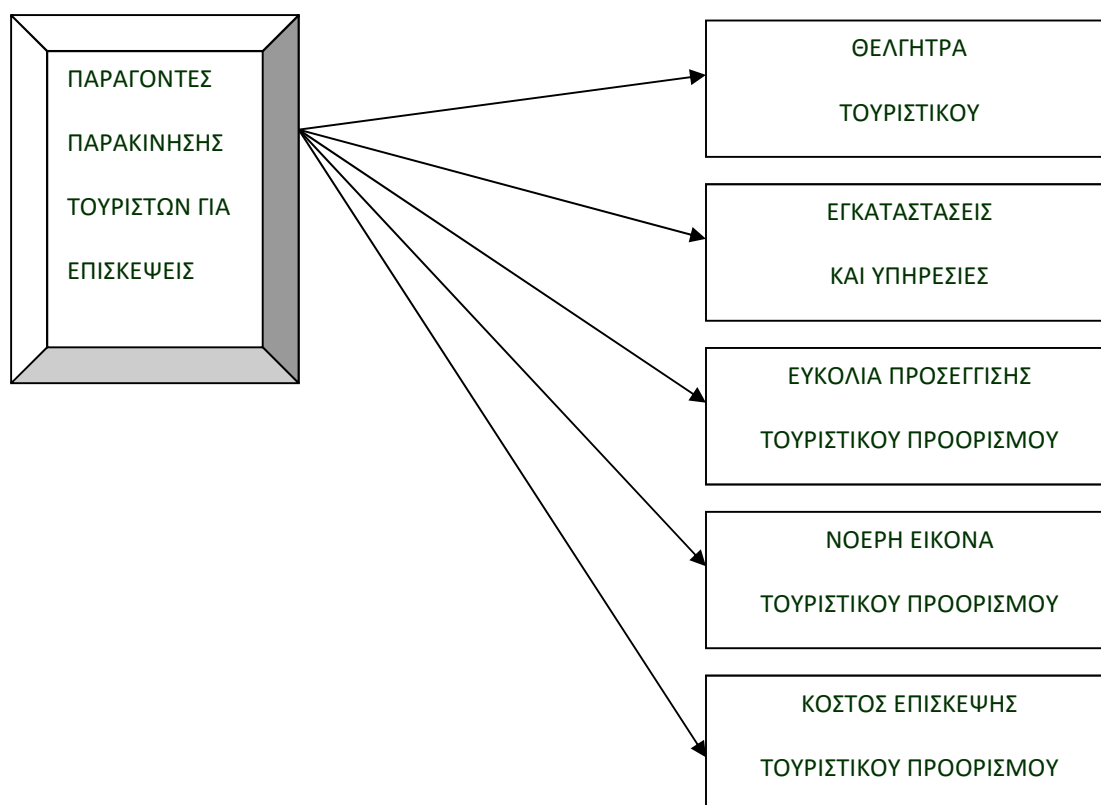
ΠΑΡΑΓΟΝΤΕΣ ΠΑΡΑΚΙΝΗΣΗΣ ΤΟΥΡΙΣΤΩΝ ΓΙΑ ΕΠΙΣΚΕΨΕΙΣ

ΘΕΛΓΗΤΡΑ ΤΟΥΡΙΣΤΙΚΟΥ

ΕΓΚΑΤΑΣΤΑΣΕΙΣ ΚΑΙ ΥΠΗΡΕΣΙΕΣ

ΕΥΚΟΛΙΑ ΠΡΟΣΕΓΓΙΣΗΣ ΤΟΥΡΙΣΤΙΚΟΥ ΠΡΟΟΡΙΣΜΟΥ

ΝΟΕΡΗ ΕΙΚΟΝΑ ΤΟΥΡΙΣΤΙΚΟΥ ΠΡΟΟΡΙΣΜΟΥ

ΚΟΣΤΟΣ ΕΠΙΣΚΕΨΗΣ ΤΟΥΡΙΣΤΙΚΟΥ ΠΡΟΟΡΙΣΜΟΥ